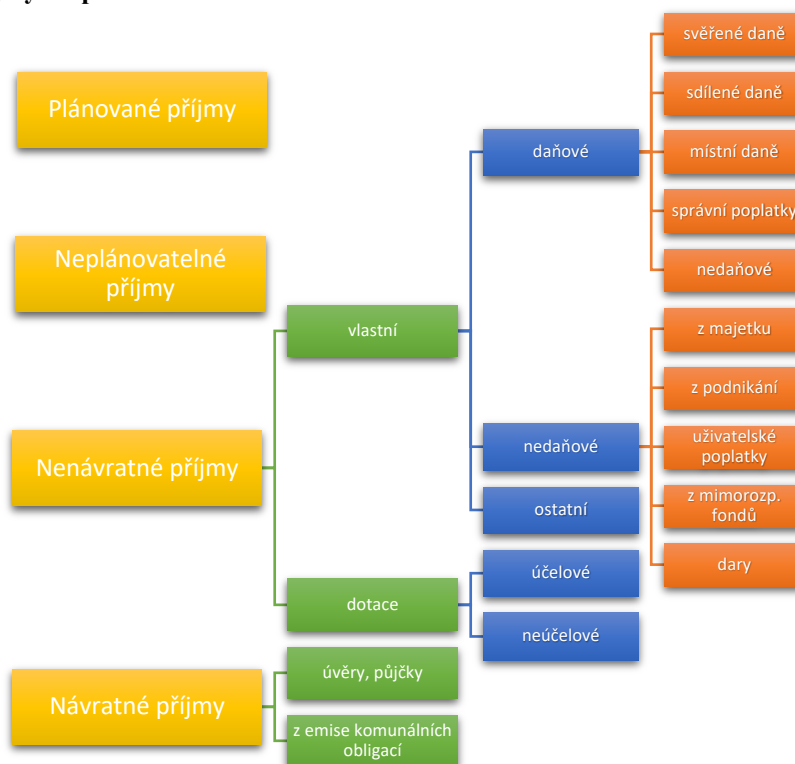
Plánované příjmy

Neplánovatelné příjmy

Nenávratné příjmy

Návratné příjmy

vlastní

dotace

úvěry, půjčky

z emise komunálních obligací

daňové

nedaňové

ostatní

účelové

neúčelové

svěřené daně

sdílené daně

místní daně

správní poplatky

nedaňové

z majetku

z podnikání

uživatelské poplatky

z mimorozp. fondů

dary